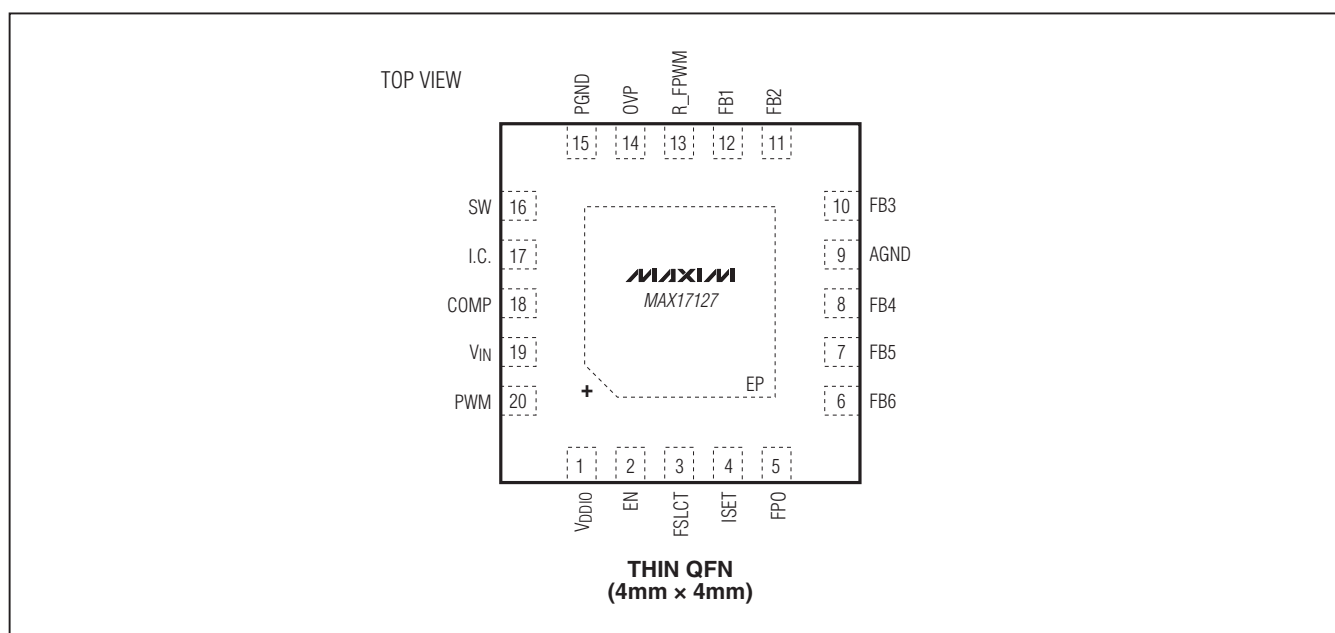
TOP VIEW

PGND OVP R_FPWM FB1 FB2

15 14 13 12 11

SW 16
I.C. 17
COMP 18
$V_{IN}$ 19
PWM 20

10 FB3
9 AGND
8 FB4
7 FB5
6 FB6

MAXIM
MAX17127

EP

+

1 2 3 4 5

$V_{DDIO}$ EN FSLCT ISET FPO

THIN QFN
(4mm × 4mm)